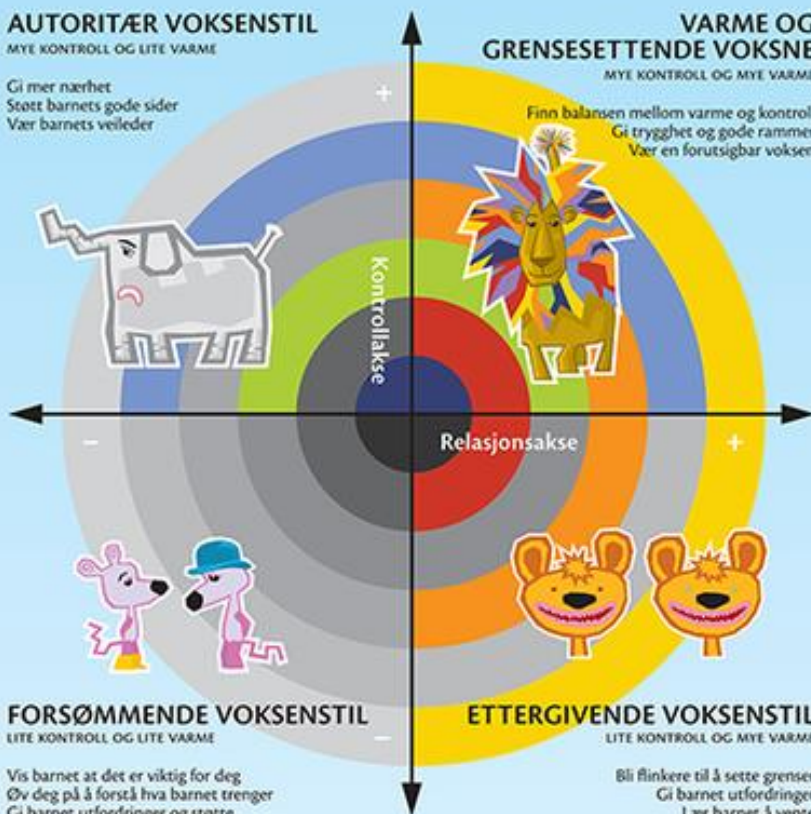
AUTORITÆR VOKSENSTIL
MYE KONTROLL OG LITE VARME

Gi mer nærhet
Støtt barnets gode sider
Vær barnets veileder

VARME OG
GRENSESETTENDE VOKSNE
MYE KONTROLL OG MYE VARME

Finn balansen mellom varme og kontroll
Gi trygghet og gode rammer
Vær en forutsigbar voksen

+

Kontrollakse

–

Relasjonsakse

+

–

FORSØMMENDE VOKSENSTIL
LITE KONTROLL OG LITE VARME

Vis barnet at det er viktig for deg
Øv deg på å forstå hva barnet trenger
Gi barnet utfordringer og støtte

ETTERGIVENDE VOKSENSTIL
LITE KONTROLL OG MYE VARME

Bli flinkere til å sette grenser
Gi barnet utfordringer
Lær barnet å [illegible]